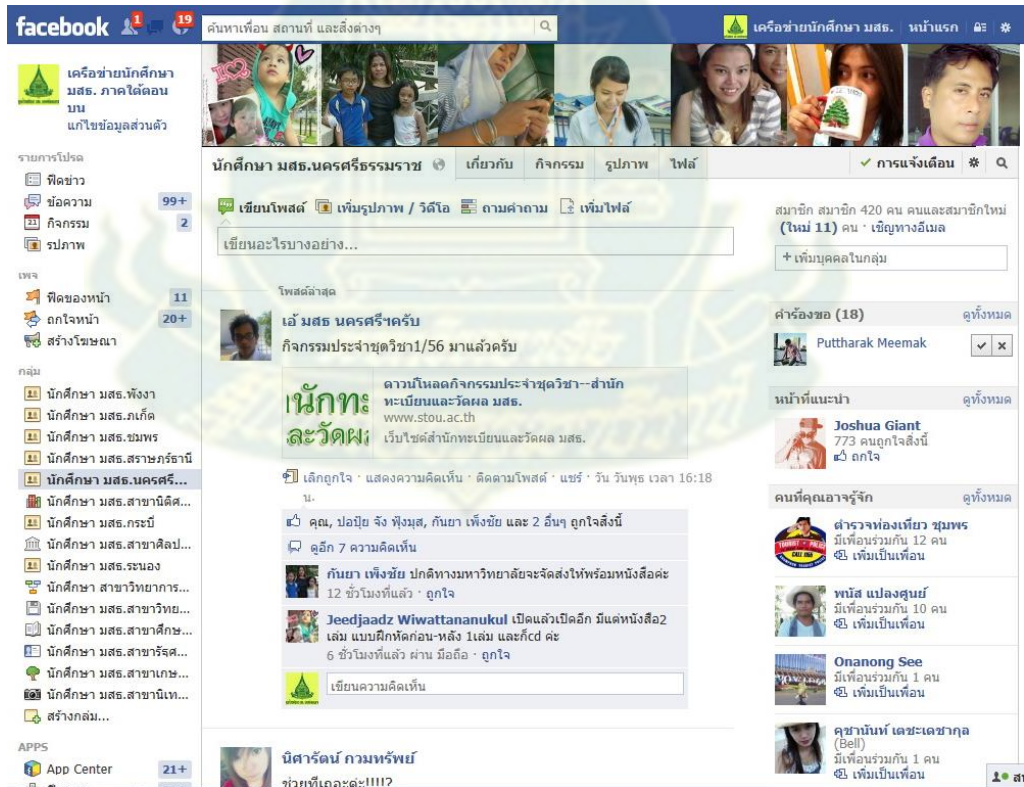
facebook 1 19 ค้นหาเพื่อน สถานที่ และสิ่งต่างๆ

เครือข่ายนักศึกษา มสธ. หน้าแรก

เครือข่ายนักศึกษา มสธ. ภาคใต้ตอนบน
แก้ไขข้อมูลส่วนตัว

รายการโปรด
ฟีดข่าว
ข้อความ 99+
กิจกรรม 2
รูปภาพ

เพจ
ฟีดของหน้า 11
ถูกใจหน้า 20+
สร้างโฆษณา

กลุ่ม
นักศึกษา มสธ.พังงา
นักศึกษา มสธ.ภูเก็ต
นักศึกษา มสธ.ชุมพร
นักศึกษา มสธ.สุราษฎร์ธานี
นักศึกษา มสธ.นครศรี...
นักศึกษา มสธ.สาขานิเทศ...
นักศึกษา มสธ.กระบี่
นักศึกษา มสธ.สาขาศิลป...
นักศึกษา มสธ.ระนอง
นักศึกษา สาขาวิทยาการ...
นักศึกษา มสธ.สาขาวิทย...
นักศึกษา มสธ.สาขาศึกษ...
นักศึกษา มสธ.สาขารัฐศ...
นักศึกษา มสธ.สาขาเกษ...
นักศึกษา มสธ.สาขานิเท...
สร้างกลุ่ม...

APPS
App Center 21+

นักศึกษา มสธ.นครศรีธรรมราช | เกี่ยวกับ | กิจกรรม | รูปภาพ | ไฟล์ | ✓ การแจ้งเตือน

เขียนโพสต์ | เพิ่มรูปภาพ / วิดีโอ | ถามคำถาม | เพิ่มไฟล์
เขียนอะไรบางอย่าง...

โพสต์ล่าสุด

เอ้ มสธ นครศรีฯครับ
กิจกรรมประจำชุดวิชา1/56 มาแล้วครับ

นักทะ ละวัดผ
ดาวน์โหลดกิจกรรมประจำชุดวิชา--สำนักทะเบียนและวัดผล มสธ.
www.stou.ac.th
เว็บไซต์สำนักทะเบียนและวัดผล มสธ.

เลิกถูกใจ · แสดงความคิดเห็น · ติดตามโพสต์ · แชร์ · วัน วันพุธ เวลา 16:18 น.

คุณ, ปอปัย จัง ทุ้งมุส, กันยา เพ็งชัย และ 2 อื่นๆ ถูกใจสิ่งนี้
ดูอีก 7 ความคิดเห็น

กันยา เพ็งชัย ปกติทางมหาวิทยาลัยจะจัดส่งให้พร้อมหนังสือค่ะ
12 ชั่วโมงที่แล้ว · ถูกใจ

Jeedjaadz Wiwattananukul เปิดแล้วเปิดอีก มีแต่หนังสือ2 เล่ม แบบฝึกหัดก่อน-หลัง 1เล่ม และก็cd ค่ะ
6 ชั่วโมงที่แล้ว ผ่าน มือถือ · ถูกใจ

เขียนความคิดเห็น

นิศารัตน์ กวมทรัพย์
ช่วยที่เถอะค่ะ!!!!?

สมาชิก สมาชิก 420 คน คนและสมาชิกใหม่ (ใหม่ 11) คน · เชิญทางอีเมล
+ เพิ่มบุคคลในกลุ่ม

คำร้องขอ (18) ดูทั้งหมด
Puttharak Meemak

หน้าที่แนะนำ ดูทั้งหมด
Joshua Giant
773 คนถูกใจสิ่งนี้
ถูกใจ

คนที่คุณอาจรู้จัก ดูทั้งหมด
ตำรวจท่องเที่ยว ชุมพร
มีเพื่อนร่วมกัน 12 คน
เพิ่มเป็นเพื่อน

พนัส แปลงศูนย์
มีเพื่อนร่วมกัน 10 คน
เพิ่มเป็นเพื่อน

Onanong See
มีเพื่อนร่วมกัน 1 คน
เพิ่มเป็นเพื่อน

คุชานันท์ เดชะเดชากุล (Bell)
มีเพื่อนร่วมกัน 1 คน
เพิ่มเป็นเพื่อน